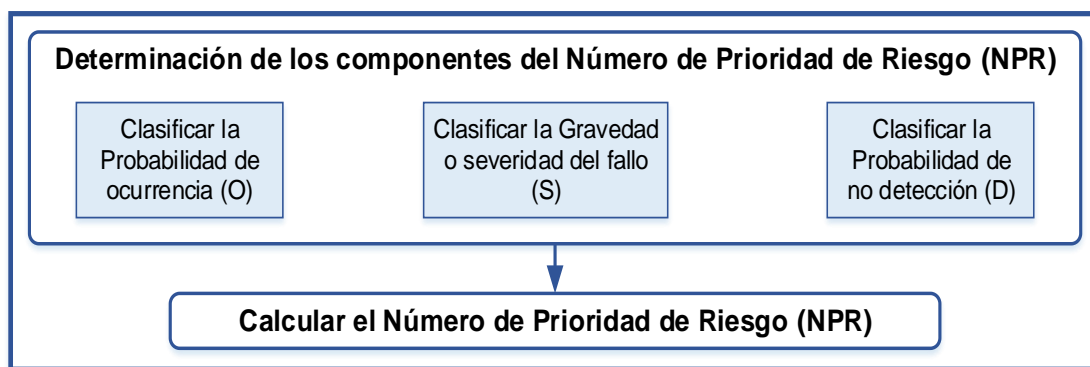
Determinación de los componentes del Número de Prioridad de Riesgo (NPR)

Clasificar la Probabilidad de ocurrencia (O)

Clasificar la Gravedad o severidad del fallo (S)

Clasificar la Probabilidad de no detección (D)

Calcular el Número de Prioridad de Riesgo (NPR)